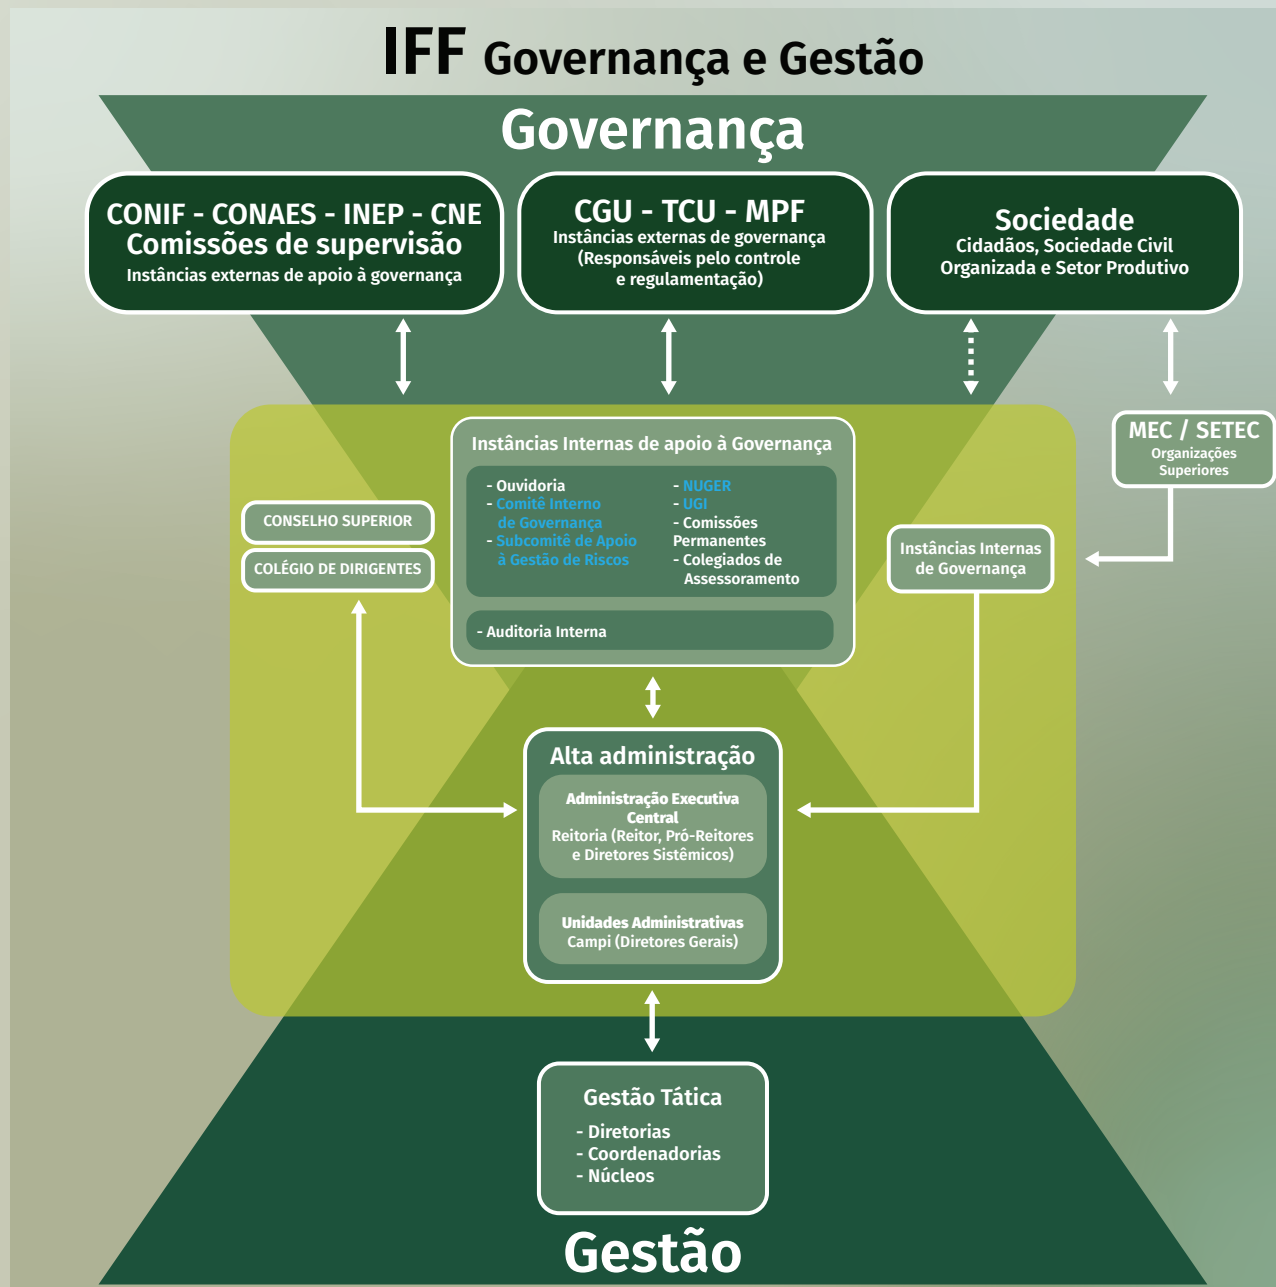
IFF Governança e Gestão

Governança

CONIF - CONAES - INEP - CNE
Comissões de supervisão
Instâncias externas de apoio à governança

CGU - TCU - MPF
Instâncias externas de governança (Responsáveis pelo controle e regulamentação)

Sociedade
Cidadãos, Sociedade Civil Organizada e Setor Produtivo

MEC / SETEC
Organizações Superiores

Instâncias Internas de apoio à Governança
- Ouvidoria
- Comitê Interno de Governança
- Subcomitê de Apoio à Gestão de Riscos
- NUGER
- UGI
- Comissões Permanentes
- Colegiados de Assessoramento
- Auditoria Interna

CONSELHO SUPERIOR

COLÉGIO DE DIRIGENTES

Instâncias Internas de Governança

Alta administração
Administração Executiva Central
Reitoria (Reitor, Pró-Reitores e Diretores Sistêmicos)
Unidades Administrativas
Campi (Diretores Gerais)

Gestão Tática
- Diretorias
- Coordenadorias
- Núcleos

Gestão